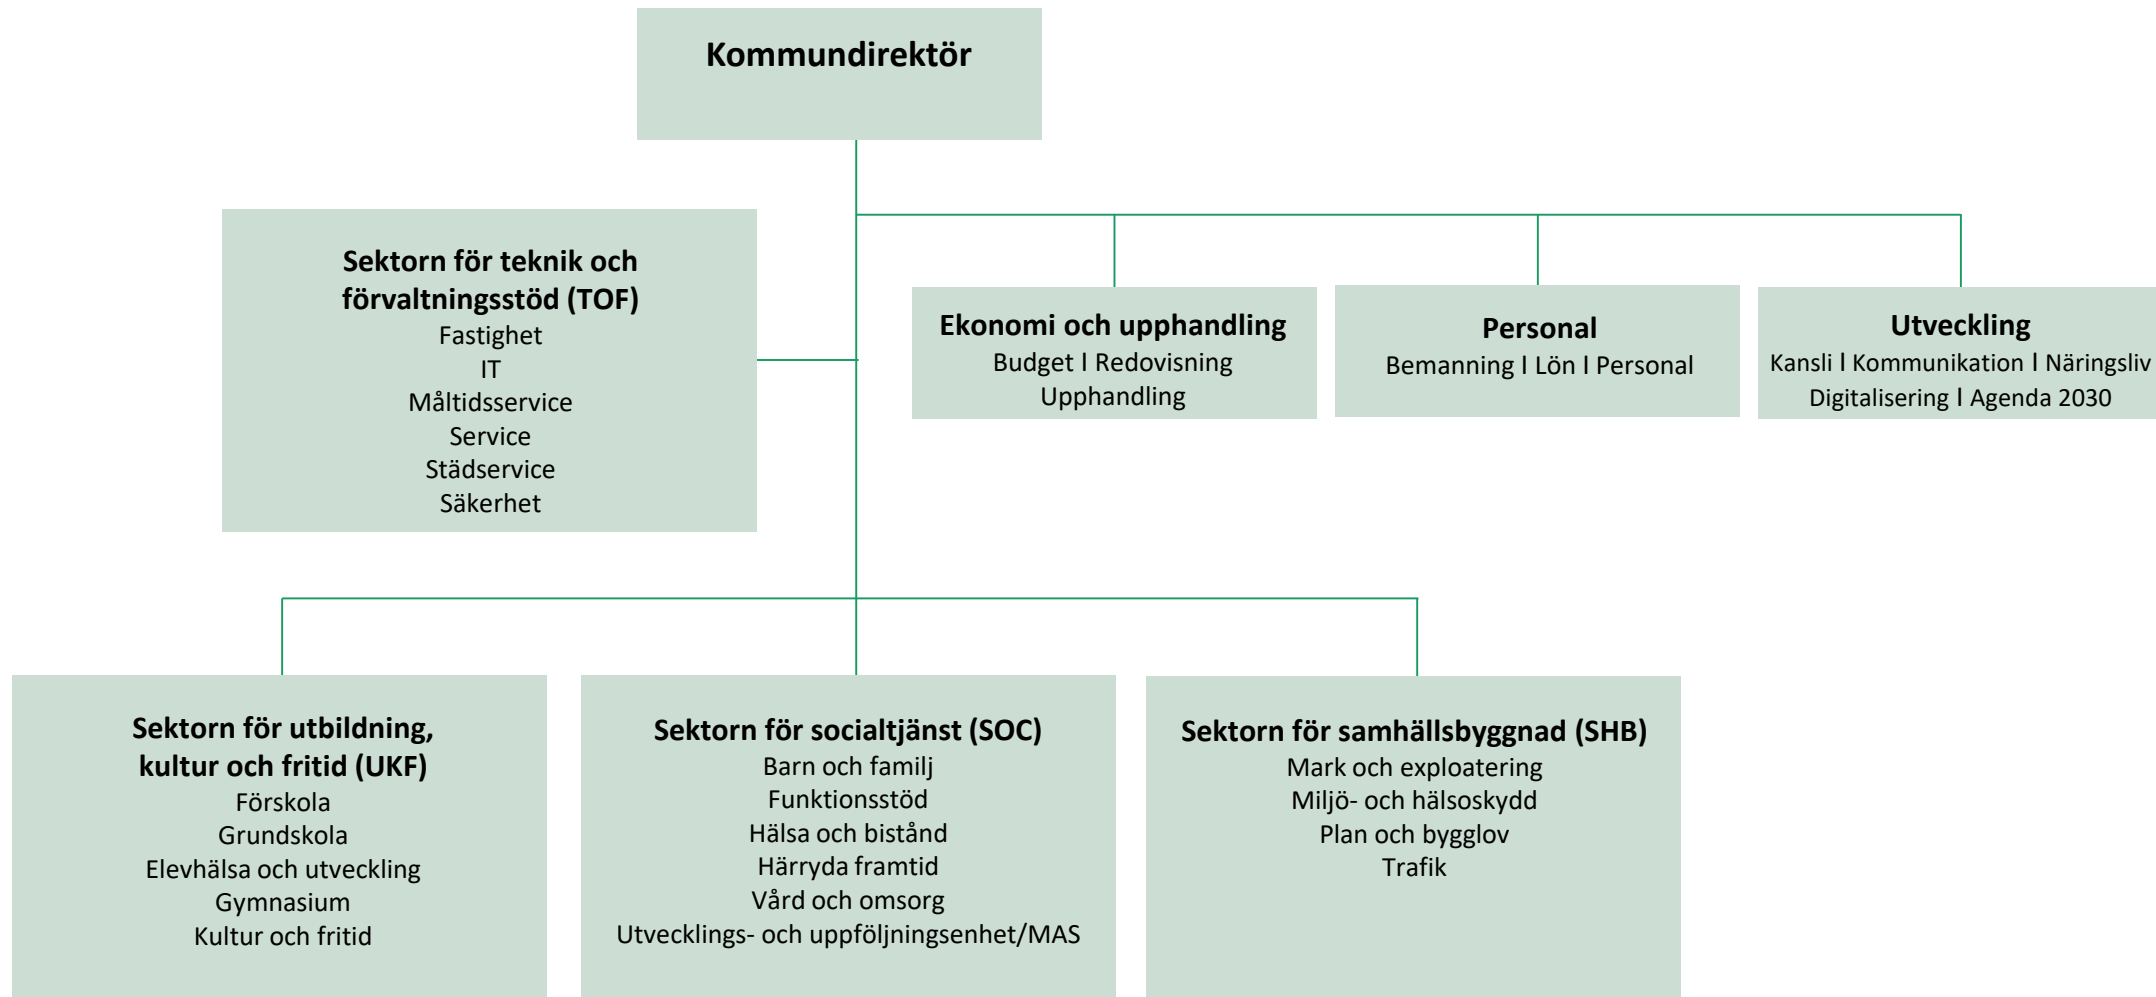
Kommundirektör

Sektorn för teknik och förvaltningsstöd (TOF)
Fastighet
IT
Måltidsservice
Service
Städservice
Säkerhet

Ekonomi och upphandling
Budget I Redovisning
Upphandling

Personal
Bemanning I Lön I Personal

Utveckling
Kansli I Kommunikation I Näringsliv
Digitalisering I Agenda 2030

Sektorn för utbildning, kultur och fritid (UKF)
Förskola
Grundskola
Elevhälsa och utveckling
Gymnasium
Kultur och fritid

Sektorn för socialtjänst (SOC)
Barn och familj
Funktionsstöd
Hälsa och bistånd
Härryda framtid
Vård och omsorg
Utvecklings- och uppföljningsenhet/MAS

Sektorn för samhällsbyggnad (SHB)
Mark och exploatering
Miljö- och hälsoskydd
Plan och bygglov
Trafik